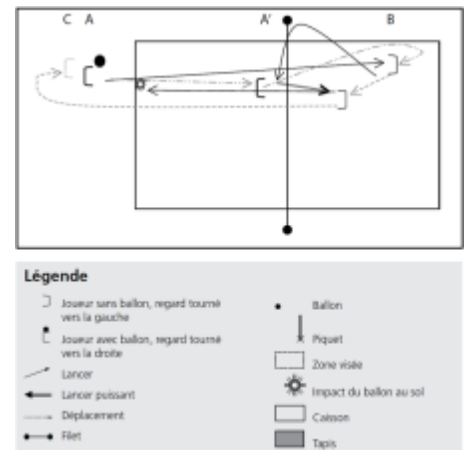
C A A' B

Légende

Joueur sans ballon, regard tourné vers la gauche

Joueur avec ballon, regard tourné vers la droite

Lancer

Lancer puissant

Déplacement

Filet

Ballon

Piquet

Zone visée

Impact du ballon au sol

Caisson

Tapis